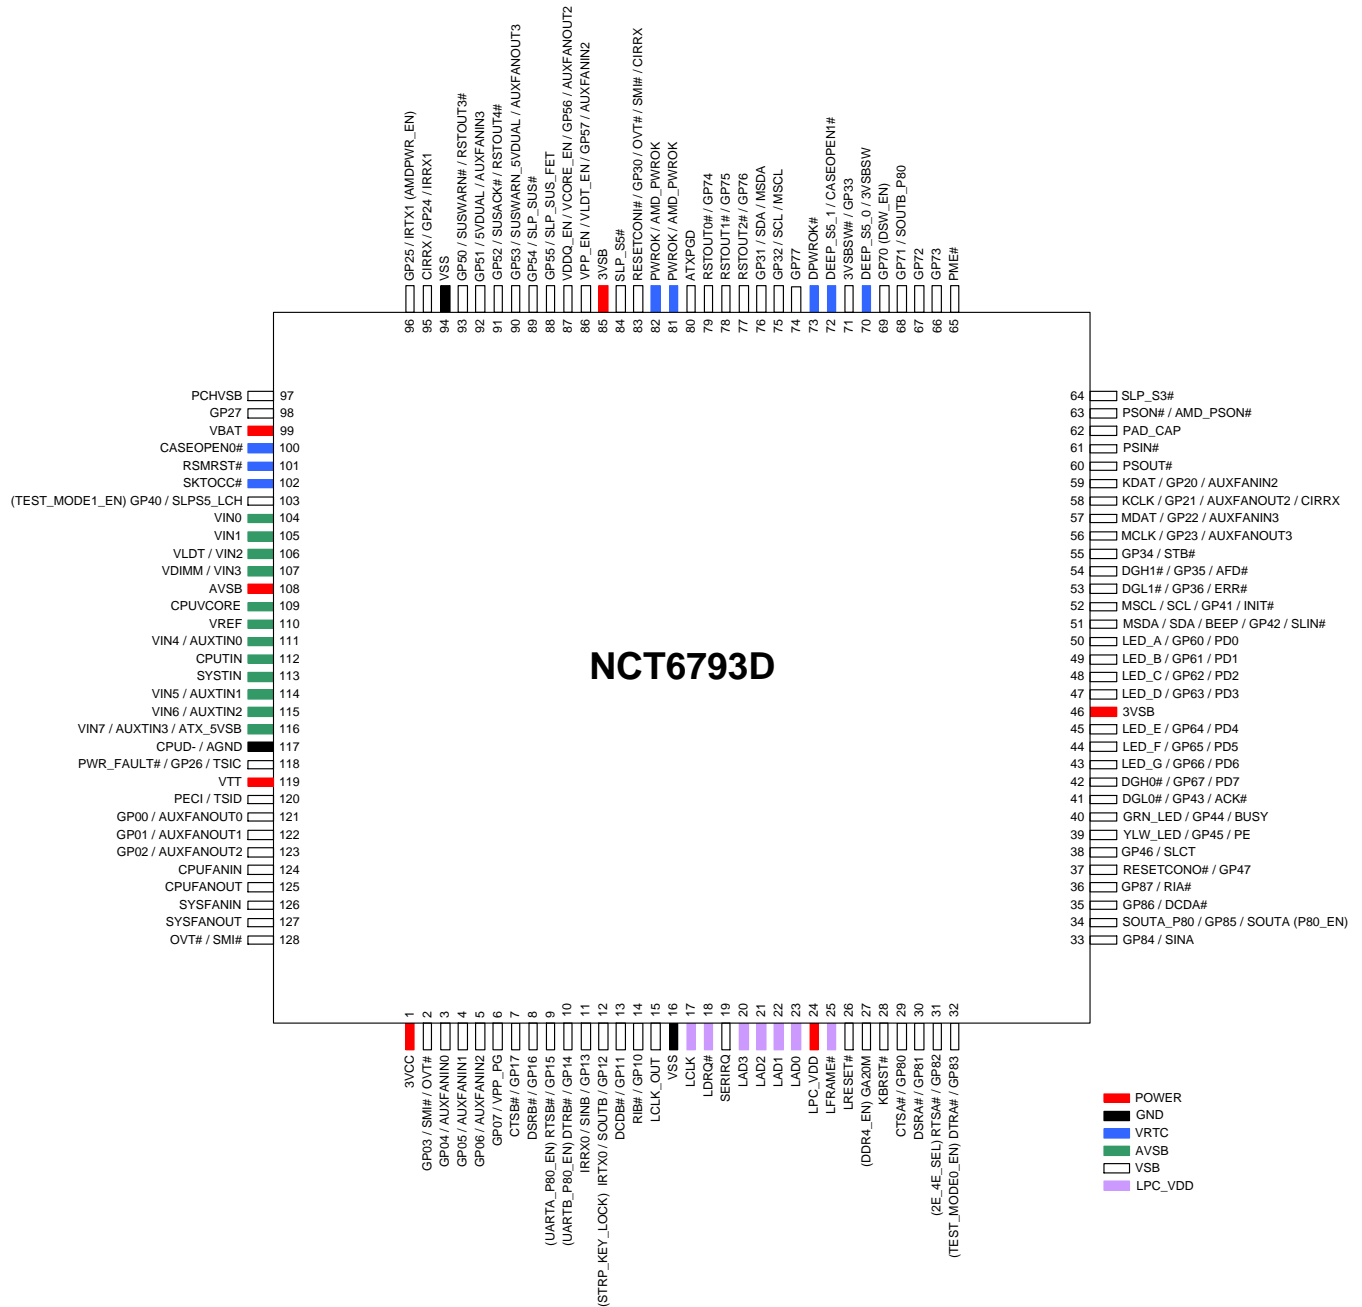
GP25 / IRTX1 (AMDPWR_EN)
CIRRX / GP24 / IRRX1
VSS
GP50 / SUSWARN# / RSTOUT3#
GP51 / 5VDUAL / AUXFANIN3
GP52 / SUSACK# / RSTOUT4#
GP53 / SUSWARN_5VDUAL / AUXFANOUT3
GP54 / SLP_SUS#
GP55 / SLP_SUS_FET
VDDQ_EN / VCORE_EN / GP56 / AUXFANOUT2
VPP_EN / VLDT_EN / GP57 / AUXFANIN2
3VSB
SLP_S5#
RESETCONI# / GP30 / OVT# / SMI# / CIRRX
PWROK / AMD_PWROK
PWROK / AMD_PWROK
ATXPGD
RSTOUT0# / GP74
RSTOUT1# / GP75
RSTOUT2# / GP76
GP31 / SDA / MSDA
GP32 / SCL / MSCL
GP77
DPWROK#
DEEP_S5_1 / CASEOPEN1#
3VSBSW# / GP33
DEEP_S5_0 / 3VSBSW
GP70 (DSW_EN)
GP71 / SOUTB_P80
GP72
GP73
PME#

96 95 94 93 92 91 90 89 88 87 86 85 84 83 82 81 80 79 78 77 76 75 74 73 72 71 70 69 68 67 66 65

PCHVSB 97
GP27 98
VBAT 99
CASEOPEN0# 100
RSMRST# 101
SKTOCC# 102
(TEST_MODE1_EN) GP40 / SLPS5_LCH 103
VIN0 104
VIN1 105
VLDT / VIN2 106
VDIMM / VIN3 107
AVSB 108
CPUVCORE 109
VREF 110
VIN4 / AUXTIN0 111
CPUTIN 112
SYSTIN 113
VIN5 / AUXTIN1 114
VIN6 / AUXTIN2 115
VIN7 / AUXTIN3 / ATX_5VSB 116
CPUD- / AGND 117
PWR_FAULT# / GP26 / TSIC 118
VTT 119
PECI / TSID 120
GP00 / AUXFANOUT0 121
GP01 / AUXFANOUT1 122
GP02 / AUXFANOUT2 123
CPUFANIN 124
CPUFANOUT 125
SYSFANIN 126
SYSFANOUT 127
OVT# / SMI# 128

NCT6793D

64 SLP_S3#
63 PSON# / AMD_PSON#
62 PAD_CAP
61 PSIN#
60 PSOUT#
59 KDAT / GP20 / AUXFANIN2
58 KCLK / GP21 / AUXFANOUT2 / CIRRX
57 MDAT / GP22 / AUXFANIN3
56 MCLK / GP23 / AUXFANOUT3
55 GP34 / STB#
54 DGH1# / GP35 / AFD#
53 DGL1# / GP36 / ERR#
52 MSCL / SCL / GP41 / INIT#
51 MSDA / SDA / BEEP / GP42 / SLIN#
50 LED_A / GP60 / PD0
49 LED_B / GP61 / PD1
48 LED_C / GP62 / PD2
47 LED_D / GP63 / PD3
46 3VSB
45 LED_E / GP64 / PD4
44 LED_F / GP65 / PD5
43 LED_G / GP66 / PD6
42 DGH0# / GP67 / PD7
41 DGL0# / GP43 / ACK#
40 GRN_LED / GP44 / BUSY
39 YLW_LED / GP45 / PE
38 GP46 / SLCT
37 RESETCONO# / GP47
36 GP87 / RIA#
35 GP86 / DCDA#
34 SOUTA_P80 / GP85 / SOUTA (P80_EN)
33 GP84 / SINA

1 2 3 4 5 6 7 8 9 10 11 12 13 14 15 16 17 18 19 20 21 22 23 24 25 26 27 28 29 30 31 32

3VCC
GP03 / SMI# / OVT#
GP04 / AUXFANIN0
GP05 / AUXFANIN1
GP06 / AUXFANIN2
GP07 / VPP_PG
CTSB# / GP17
DSRB# / GP16
(UARTA_P80_EN) RTSB# / GP15
(UARTB_P80_EN) DTRB# / GP14
IRRX0 / SINB / GP13
(STRP_KEY_LOCK) IRTX0 / SOUTB / GP12
DCDB# / GP11
RIB# / GP10
LCLK_OUT
VSS
LCLK
LDRQ#
SERIRQ
LAD3
LAD2
LAD1
LAD0
LPC_VDD
LFRAME#
LRESET#
(DDR4_EN) GA20M
KBRST#
CTSA# / GP80
DSRA# / GP81
(2E_4E_SEL) RTSA# / GP82
(TEST_MODE0_EN) DTRA# / GP83

POWER
GND
VRTC
AVSB
VSB
LPC_VDD